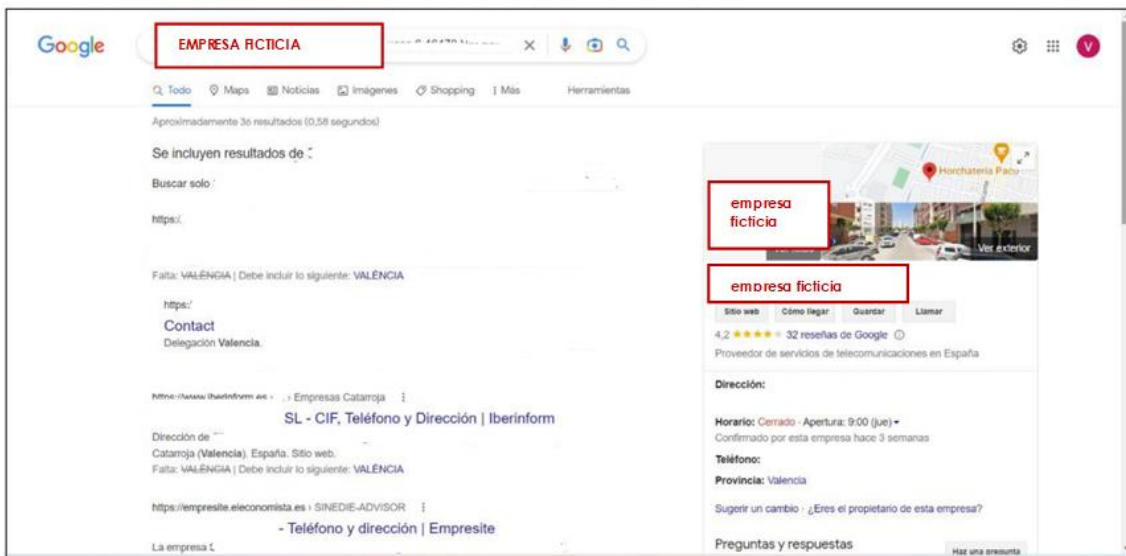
Google

EMPRESA FICTICIA

V

Todo Maps Noticias Imágenes Shopping Más Herramientas

Aproximadamente 36 resultados (0,58 segundos)

Se incluyen resultados de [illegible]

Buscar solo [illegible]

https:/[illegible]

Falta: ~~VALÈNCIA~~ | Debe incluir lo siguiente: VALÈNCIA

https:/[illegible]

Contact

Delegación Valencia.

https://www.iberinform.es › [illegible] › Empresas Catarroja

SL - CIF, Teléfono y Dirección | Iberinform

Dirección de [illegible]

Catarroja (Valencia). España. Sitio web.

Falta: ~~VALÈNCIA~~ | Debe incluir lo siguiente: VALÈNCIA

https://empresite.eleconomista.es › SINEDIE-ADVISOR

- Teléfono y dirección | Empresite

La empresa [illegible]

Horchatería Paco

empresa ficticia

Ver exterior

empresa ficticia

Sitio web Cómo llegar Guardar Llamar

4,2 ★★★★ 32 reseñas de Google

Proveedor de servicios de telecomunicaciones en España

Dirección:

Horario: Cerrado · Apertura: 9:00 (jue)

Confirmado por esta empresa hace 3 semanas

Teléfono:

Provincia: Valencia

Sugerir un cambio · ¿Eres el propietario de esta empresa?

Preguntas y respuestas

Haz una pregunta